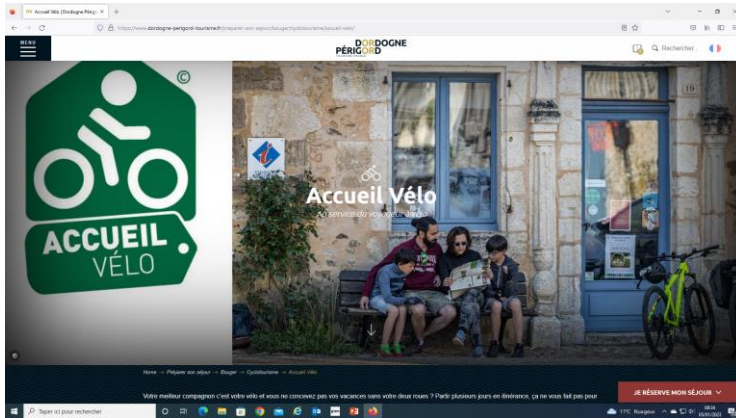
Accueil Vélo | Dordogne Périgo ×   +

https://www.dordogne-perigord-tourisme.fr/preparer-son-sejour/bouger/cyclotourisme/accueil-velo/

MENU

DORDOGNE PÉRIGORD

Rechercher...

©

ACCUEIL VÉLO

19

Accueil Vélo

Au service du voyageur à vélo

Home → Préparer son séjour → Bouger → Cyclotourisme → Accueil Vélo

Votre meilleur compagnon c'est votre vélo et vous ne concevez pas vos vacances sans votre deux roues ? Partir plusieurs jours en itinérance, ça ne vous fait pas peur

JE RÉSERVE MON SÉJOUR

Taper ici pour rechercher

11°C Nuageux